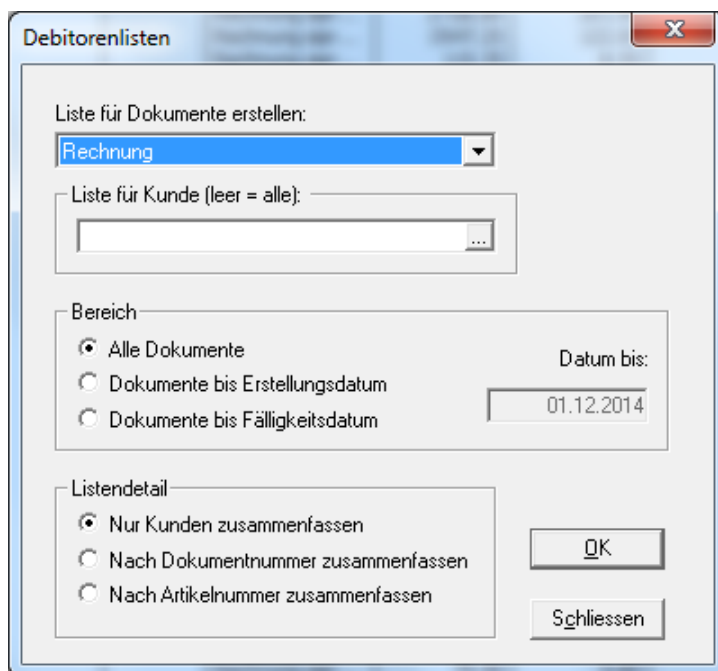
Debitorenlisten

Liste für Dokumente erstellen:

Rechnung

Liste für Kunde (leer = alle):

...

Bereich

Alle Dokumente

Dokumente bis Erstellungsdatum

Dokumente bis Fälligkeitsdatum

Datum bis:

01.12.2014

Listendetail

Nur Kunden zusammenfassen

Nach Dokumentnummer zusammenfassen

Nach Artikelnummer zusammenfassen

OK

Schliessen